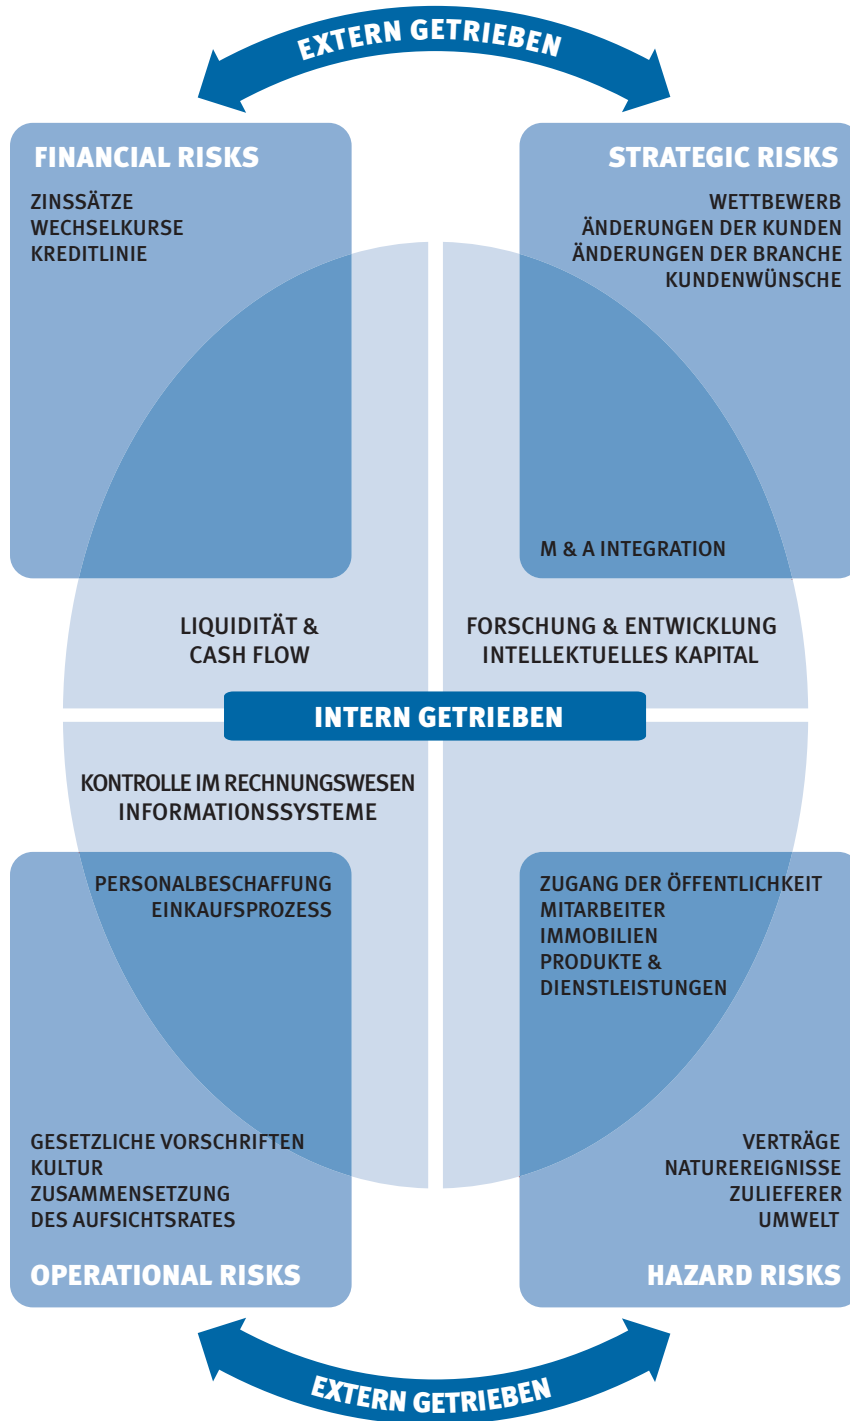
EXTERN GETRIEBEN

FINANCIAL RISKS

ZINSSÄTZE
WECHSELKURSE
KREDITLINIE

STRATEGIC RISKS

WETTBEWERB
ÄNDERUNGEN DER KUNDEN
ÄNDERUNGEN DER BRANCHE
KUNDENWÜNSCHE

M & A INTEGRATION

LIQUIDITÄT &
CASH FLOW

FORSCHUNG & ENTWICKLUNG
INTELLEKTUELLES KAPITAL

INTERN GETRIEBEN

KONTROLLE IM RECHNUNGSWESEN
INFORMATIONSSYSTEME

PERSONALBESCHAFFUNG
EINKAUFSPROZESS

ZUGANG DER ÖFFENTLICHKEIT
MITARBEITER
IMMOBILIEN
PRODUKTE &
DIENSTLEISTUNGEN

GESETZLICHE VORSCHRIFTEN
KULTUR
ZUSAMMENSETZUNG
DES AUFSICHTSRATES

VERTRÄGE
NATUREREIGNISSE
ZULIEFERER
UMWELT

OPERATIONAL RISKS

HAZARD RISKS

EXTERN GETRIEBEN